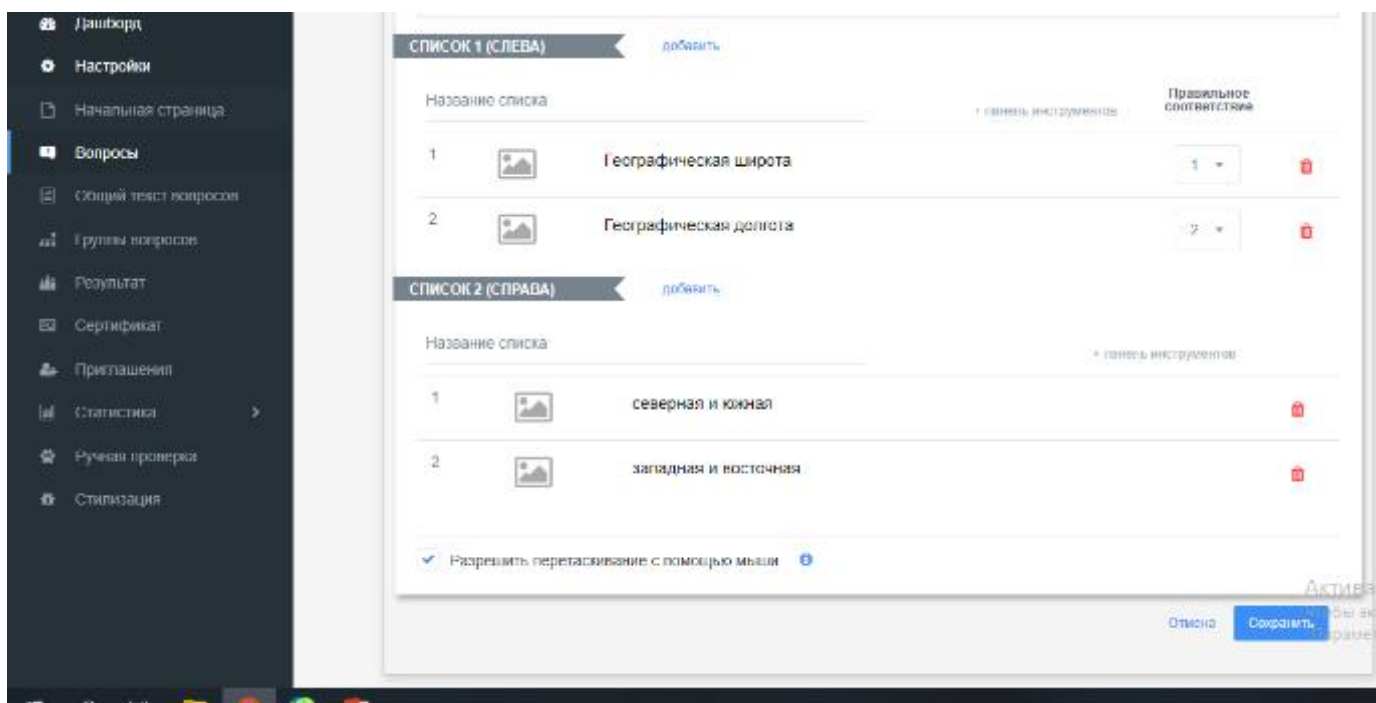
Дашборд
Настройки
Начальная страница
Вопросы
Общий текст вопросов
Группы вопросов
Результат
Сертификат
Приглашения
Статистика
Ручная проверка
Стилизация

СПИСОК 1 (СЛЕВА) добавить

Название списка
+ панель инструментов
Правильное соответствие

1 Географическая широта 1
2 Географическая долгота 2

СПИСОК 2 (СПРАВА) добавить

Название списка
+ панель инструментов

1 северная и южная
2 западная и восточная

Разрешить перетаскивание с помощью мыши

Отмена Сохранить

Актив
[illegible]